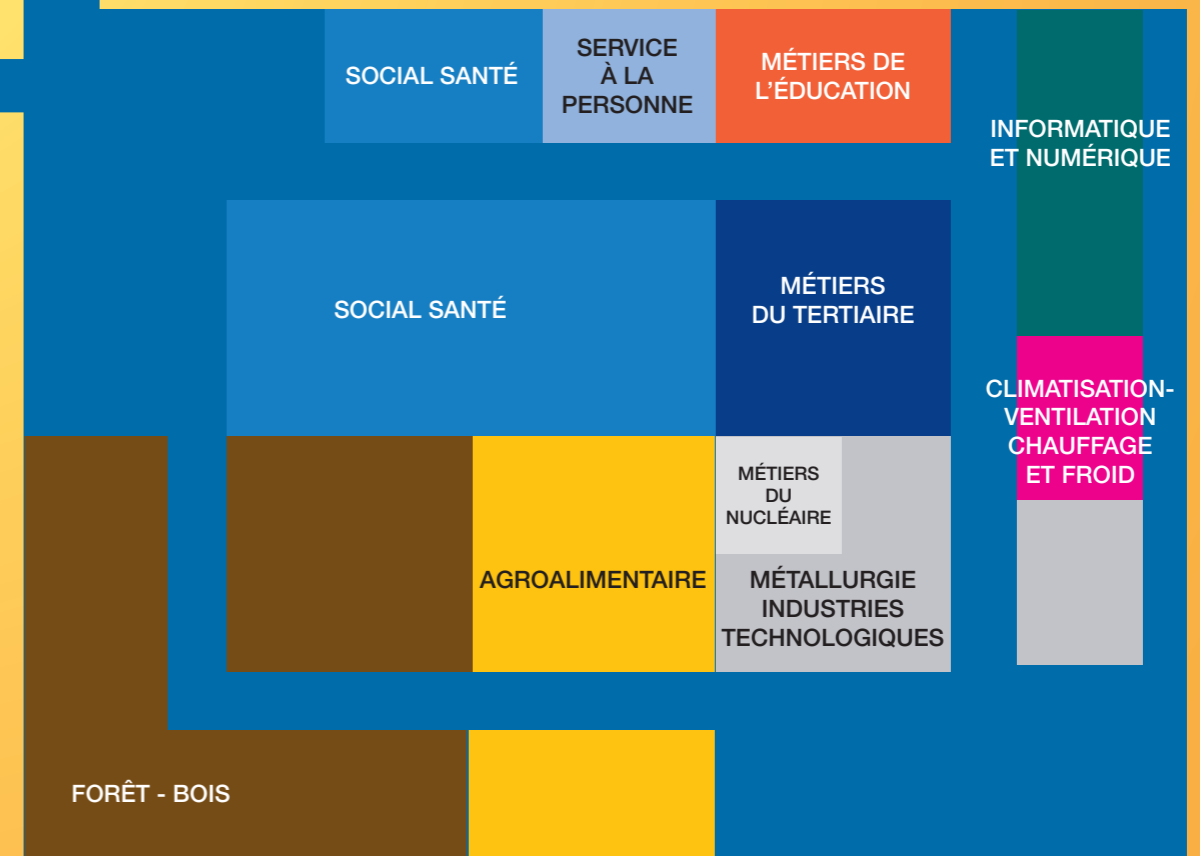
SOCIAL SANTÉ

SERVICE À LA PERSONNE

MÉTIERS DE L'ÉDUCATION

INFORMATIQUE ET NUMÉRIQUE

SOCIAL SANTÉ

MÉTIERS DU TERTIAIRE

CLIMATISATION-VENTILATION CHAUFFAGE ET FROID

MÉTIERS DU NUCLÉAIRE

AGROALIMENTAIRE

MÉTALLURGIE INDUSTRIES TECHNOLOGIQUES

FORÊT - BOIS